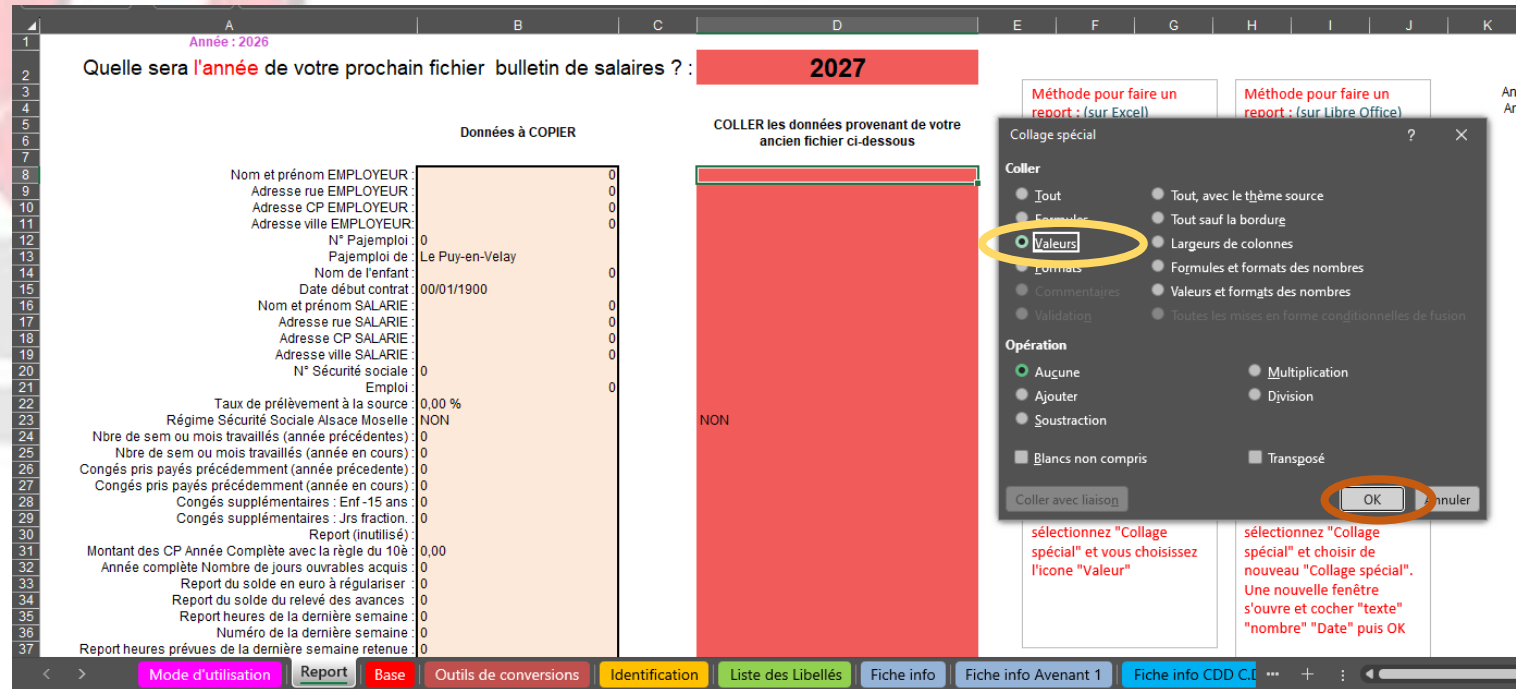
| | A | B | C | D | E | F | G | H | I | J | K |
|---|---|---|---|---|---|---|---|---|---|---|---|
| 1 | Année : 2026 | | | | | | | | | | |
| 2 | Quelle sera l'année de votre prochain fichier bulletin de salaires ? : | | | 2027 | | | | | | | |
| 5 | | Données à COPIER | | COLLER les données provenant de votre ancien fichier ci-dessous | | | | | | | |
| 8 | Nom et prénom EMPLOYEUR : | 0 | | | | | | | | | |
| 9 | Adresse rue EMPLOYEUR : | 0 | | | | | | | | | |
| 10 | Adresse CP EMPLOYEUR : | 0 | | | | | | | | | |
| 11 | Adresse ville EMPLOYEUR: | 0 | | | | | | | | | |
| 12 | N° Pajemploi : | 0 | | | | | | | | | |
| 13 | Pajemploi de : | Le Puy-en-Velay | | | | | | | | | |
| 14 | Nom de l'enfant : | 0 | | | | | | | | | |
| 15 | Date début contrat : | 00/01/1900 | | | | | | | | | |
| 16 | Nom et prénom SALARIE : | 0 | | | | | | | | | |
| 17 | Adresse rue SALARIE : | 0 | | | | | | | | | |
| 18 | Adresse CP SALARIE : | 0 | | | | | | | | | |
| 19 | Adresse ville SALARIE : | 0 | | | | | | | | | |
| 20 | N° Sécurité sociale : | 0 | | | | | | | | | |
| 21 | Emploi : | 0 | | | | | | | | | |
| 22 | Taux de prélèvement à la source : | 0,00 % | | | | | | | | | |
| 23 | Régime Sécurité Sociale Alsace Moselle : | NON | | NON | | | | | | | |
| 24 | Nbre de sem ou mois travaillés (année précédentes) : | 0 | | | | | | | | | |
| 25 | Nbre de sem ou mois travaillés (année en cours) : | 0 | | | | | | | | | |
| 26 | Congés pris payés précédemment (année précedente) : | 0 | | | | | | | | | |
| 27 | Congés pris payés précédemment (année en cours) : | 0 | | | | | | | | | |
| 28 | Congés supplémentaires : Enf -15 ans : | 0 | | | | | | | | | |
| 29 | Congés supplémentaires : Jrs fraction. : | 0 | | | | | | | | | |
| 30 | Report (inutilisé) : | | | | | | | | | | |
| 31 | Montant des CP Année Complète avec la règle du 10è : | 0,00 | | | | | | | | | |
| 32 | Année complète Nombre de jours ouvrables acquis : | 0 | | | | | | | | | |
| 33 | Report du solde en euro à régulariser : | 0 | | | | | | | | | |
| 34 | Report du solde du relevé des avances : | 0 | | | | | | | | | |
| 35 | Report heures de la dernière semaine : | 0 | | | | | | | | | |
| 36 | Numéro de la dernière semaine : | 0 | | | | | | | | | |
| 37 | Report heures prévues de la dernière semaine retenue : | 0 | | | | | | | | | |

Méthode pour faire un report : (sur Excel)

sélectionnez "Collage spécial" et vous choisissez l'icone "Valeur"

Méthode pour faire un report : (sur Libre Office)

sélectionnez "Collage spécial" et choisir de nouveau "Collage spécial". Une nouvelle fenêtre s'ouvre et cocher "texte" "nombre" "Date" puis OK

An
An

Collage spécial ? ✕
Coller
Tout
Formules
Valeurs
Formats
Commentaires
Validation
Tout, avec le thème source
Tout sauf la bordure
Largeurs de colonnes
Formules et formats des nombres
Valeurs et formats des nombres
Toutes les mises en forme conditionnelles de fusion
Opération
Aucune
Ajouter
Soustraction
Multiplication
Division
Blancs non compris
Transposé
Coller avec liaison
OK
Annuler

Mode d'utilisation | Report | Base | Outils de conversions | Identification | Liste des Libellés | Fiche info | Fiche info Avenant 1 | Fiche info CDD C.D